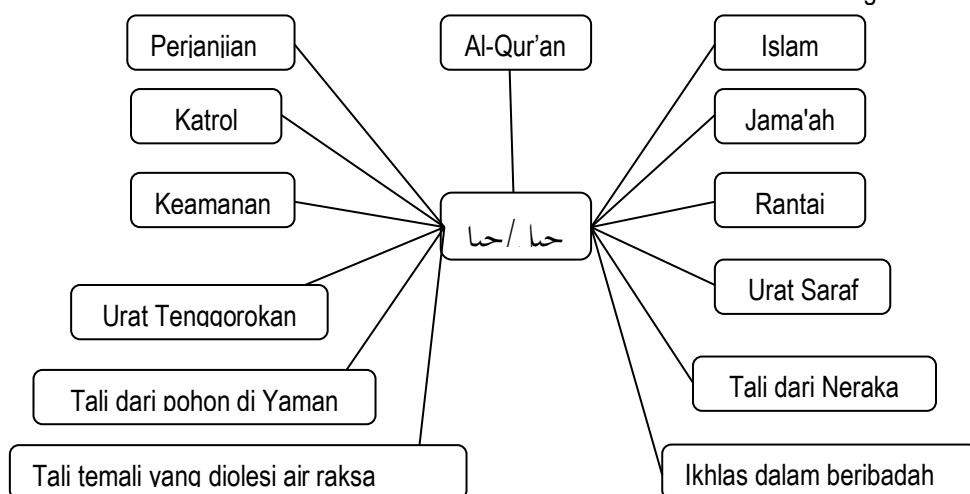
Perjanjian

Al-Qur'an

Islam

Katrol

Jama'ah

Keamanan

حبل / حبل

Rantai

Urat Saraf

Urat Tenggorokan

Tali dari pohon di Yaman

Tali dari Neraka

Tali temali yang diolesi air raksa

Ikhlas dalam beribadah